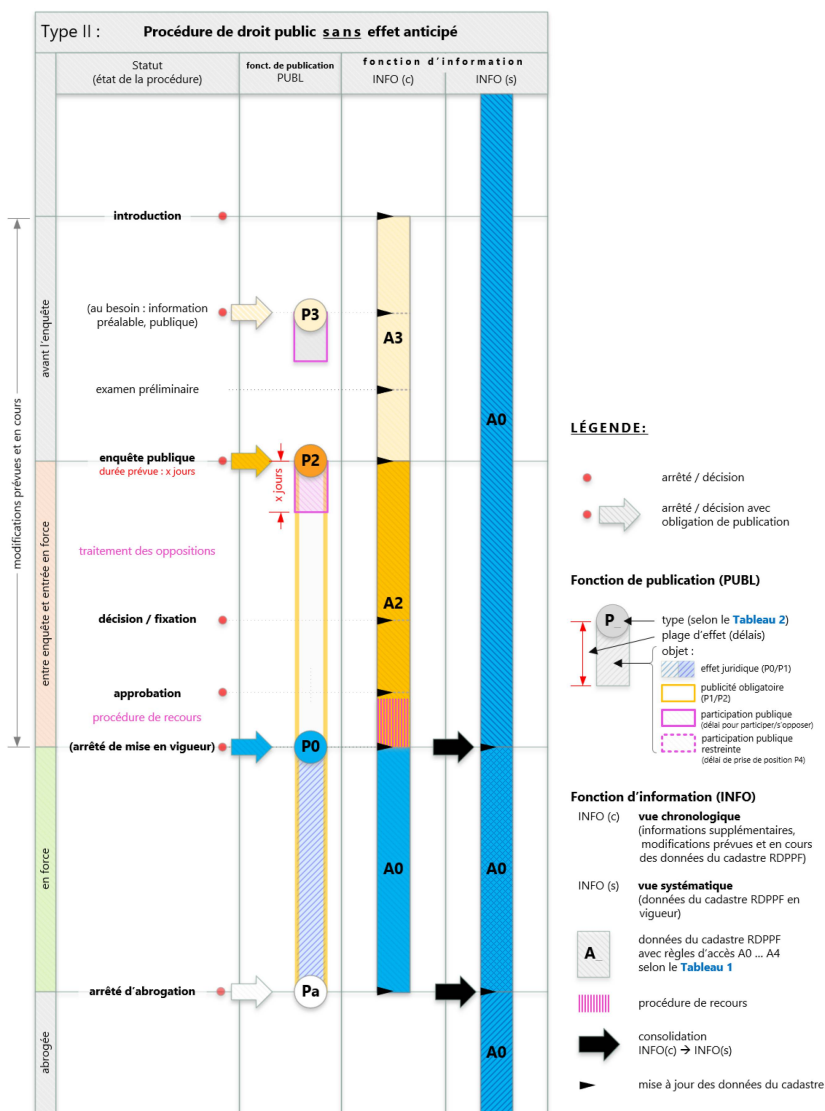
Type II : Procédure de droit public sans effet anticipé

| Statut (état de la procédure) | fonct. de publication PUBL | fonction d'information INFO (c) | INFO (s) |
|---|---|---|---|

modifications prévues et en cours

avant l'enquête

introduction

(au besoin : information préalable, publique)

P3

A3

examen préliminaire

A0

enquête publique
durée prévue : x jours

P2

x jours

entre enquête et entrée en force

traitement des oppositions

décision / fixation

A2

approbation

procédure de recours

(arrêté de mise en vigueur)

P0

en force

A0

A0

arrêté d'abrogation

Pa

abrogée

A0

LÉGENDE:

arrêté / décision

arrêté / décision avec obligation de publication

Fonction de publication (PUBL)

P_

type (selon le Tableau 2)
plage d'effet (délais)
objet :
effet juridique (P0/P1)
publicité obligatoire (P1/P2)
participation publique (délai pour participer/s'opposer)
participation publique restreinte (délai de prise de position P4)

Fonction d'information (INFO)

INFO (c) vue chronologique
(informations supplémentaires, modifications prévues et en cours des données du cadastre RDPPF)

INFO (s) vue systématique
(données du cadastre RDPPF en vigueur)

A_ données du cadastre RDPPF avec règles d'accès A0 ... A4 selon le Tableau 1

procédure de recours

consolidation
INFO(c) → INFO(s)

mise à jour des données du cadastre